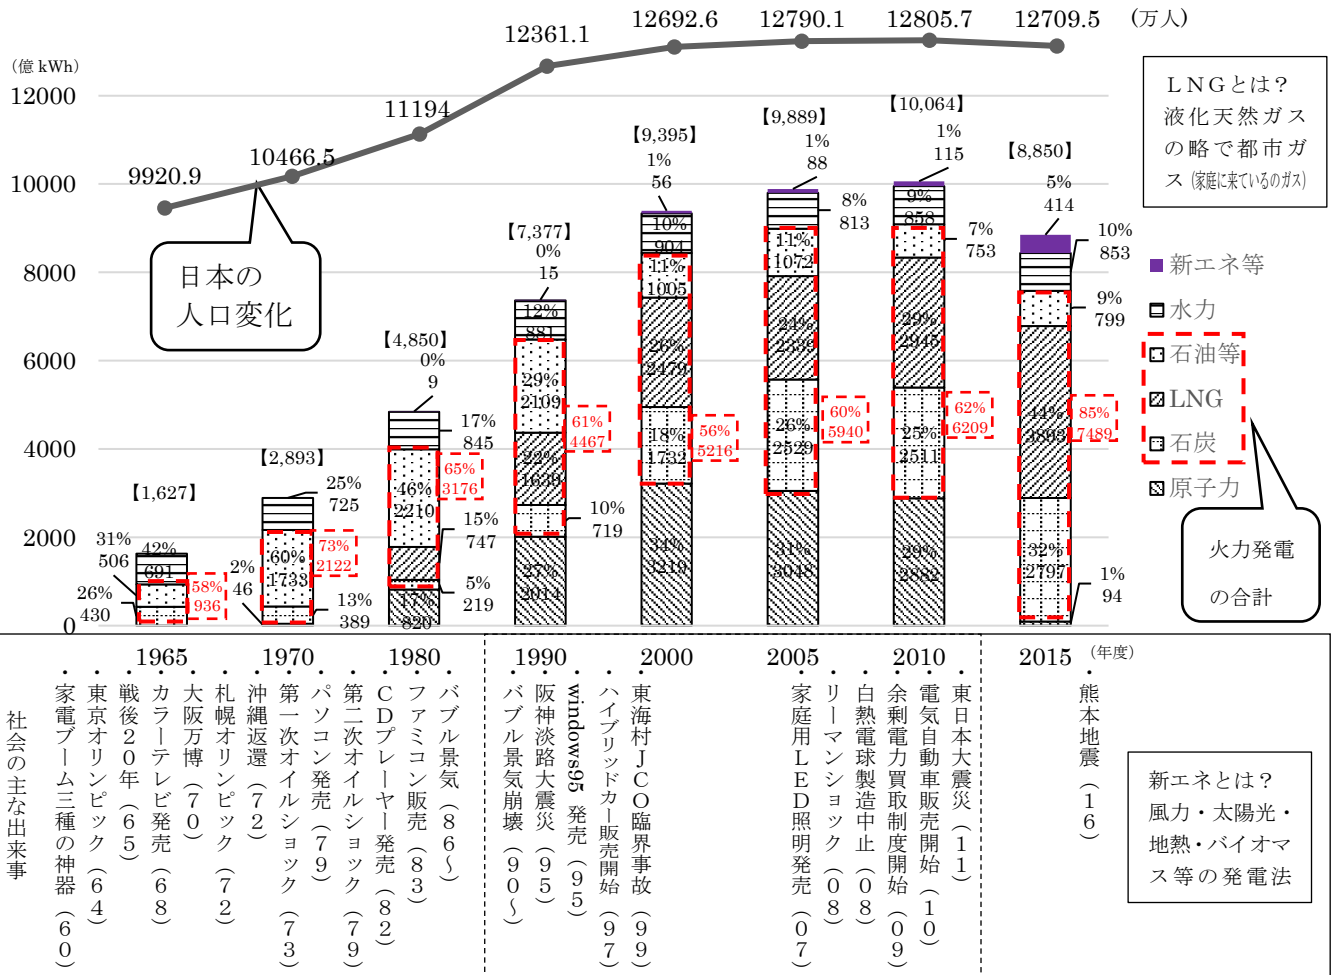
12361.1
12692.6
12790.1
12805.7
12709.5
(万人)
(億 kWh)
12000
10000
8000
6000
4000
2000
0
11194
10466.5
9920.9

日本の人口変化

LNGとは？液化天然ガスの略で都市ガス(家庭に来ているのガス)

【1,627】
31%
506
42%
691
26%
430
58%
936

【2,893】
25%
725
2%
46
60%
1733
73%
2122
13%
389

【4,850】
0%
9
17%
845
46%
2210
65%
3176
15%
747
5%
219
17%
820

【7,377】
0%
15
12%
881
29%
2109
61%
4467
22%
1639
10%
719
27%
2014

【9,395】
1%
56
10%
904
11%
1005
26%
2479
56%
5216
18%
1732
34%
3219

【9,889】
1%
88
8%
813
11%
1072
24%
2339
60%
5940
26%
2529
31%
3048

【10,064】
1%
115
9%
858
7%
753
29%
2945
62%
6209
25%
2511
29%
2882

【8,850】
5%
414
10%
853
9%
799
44%
3893
85%
7489
32%
2797
1%
94

新エネ等
水力
石油等
LNG
石炭
原子力

火力発電の合計

1965
1970
1980
1990
2000
2005
2010
2015
(年度)

社会の主な出来事

・家電ブーム三種の神器(60)
・東京オリンピック(64)
・戦後20年(65)
・カラーテレビ発売(68)
・大阪万博(70)
・札幌オリンピック(72)
・沖縄返還(72)
・第一次オイルショック(73)
・パソコン発売(79)
・第二次オイルショック(79)
・CDプレーヤー発売(82)
・ファミコン販売(83)
・バブル景気(86～)
・バブル景気崩壊(90～)
・阪神淡路大震災(95)
・windows95 発売(95)
・ハイブリッドカー販売開始(97)
・東海村JCO臨界事故(99)
・家庭用LED照明発売(07)
・リーマンショック(08)
・白熱電球製造中止(08)
・余剰電力買取制度開始(09)
・電気自動車販売開始(10)
・東日本大震災(11)
・熊本地震(16)

新エネとは？風力・太陽光・地熱・バイオマス等の発電法